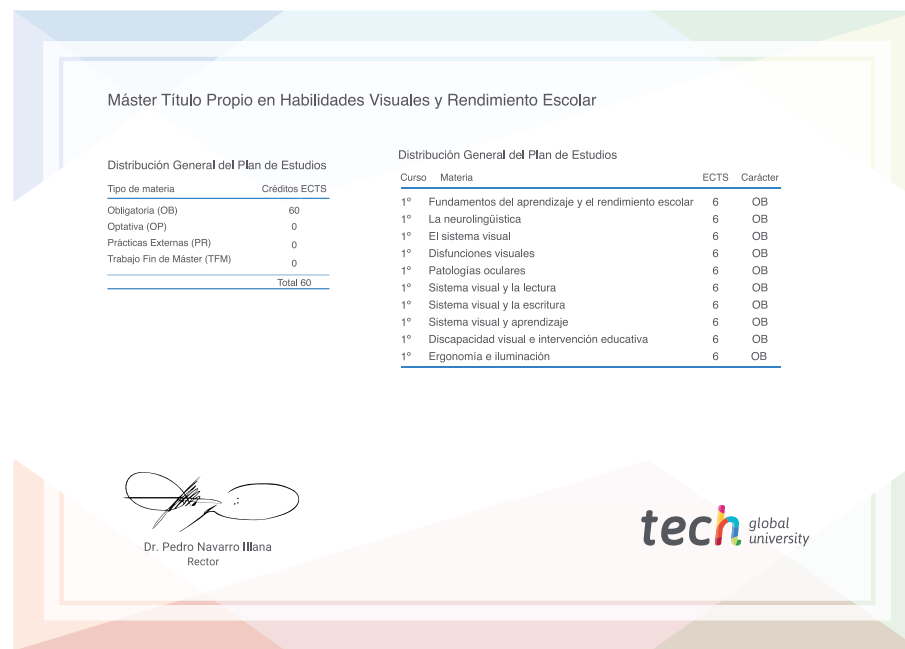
Máster Título Propio en Habilidades Visuales y Rendimiento Escolar

Distribución General del Plan de Estudios

| Tipo de materia | Créditos ECTS |
|---|---|
| Obligatoria (OB) | 60 |
| Optativa (OP) | 0 |
| Prácticas Externas (PR) | 0 |
| Trabajo Fin de Máster (TFM) | 0 |
| | Total 60 |

Distribución General del Plan de Estudios

| Curso | Materia | ECTS | Carácter |
|---|---|---|---|
| 1º | Fundamentos del aprendizaje y el rendimiento escolar | 6 | OB |
| 1º | La neurolingüística | 6 | OB |
| 1º | El sistema visual | 6 | OB |
| 1º | Disfunciones visuales | 6 | OB |
| 1º | Patologías oculares | 6 | OB |
| 1º | Sistema visual y la lectura | 6 | OB |
| 1º | Sistema visual y la escritura | 6 | OB |
| 1º | Sistema visual y aprendizaje | 6 | OB |
| 1º | Discapacidad visual e intervención educativa | 6 | OB |
| 1º | Ergonomía e iluminación | 6 | OB |

Dr. Pedro Navarro Illana
Rector

tech global university